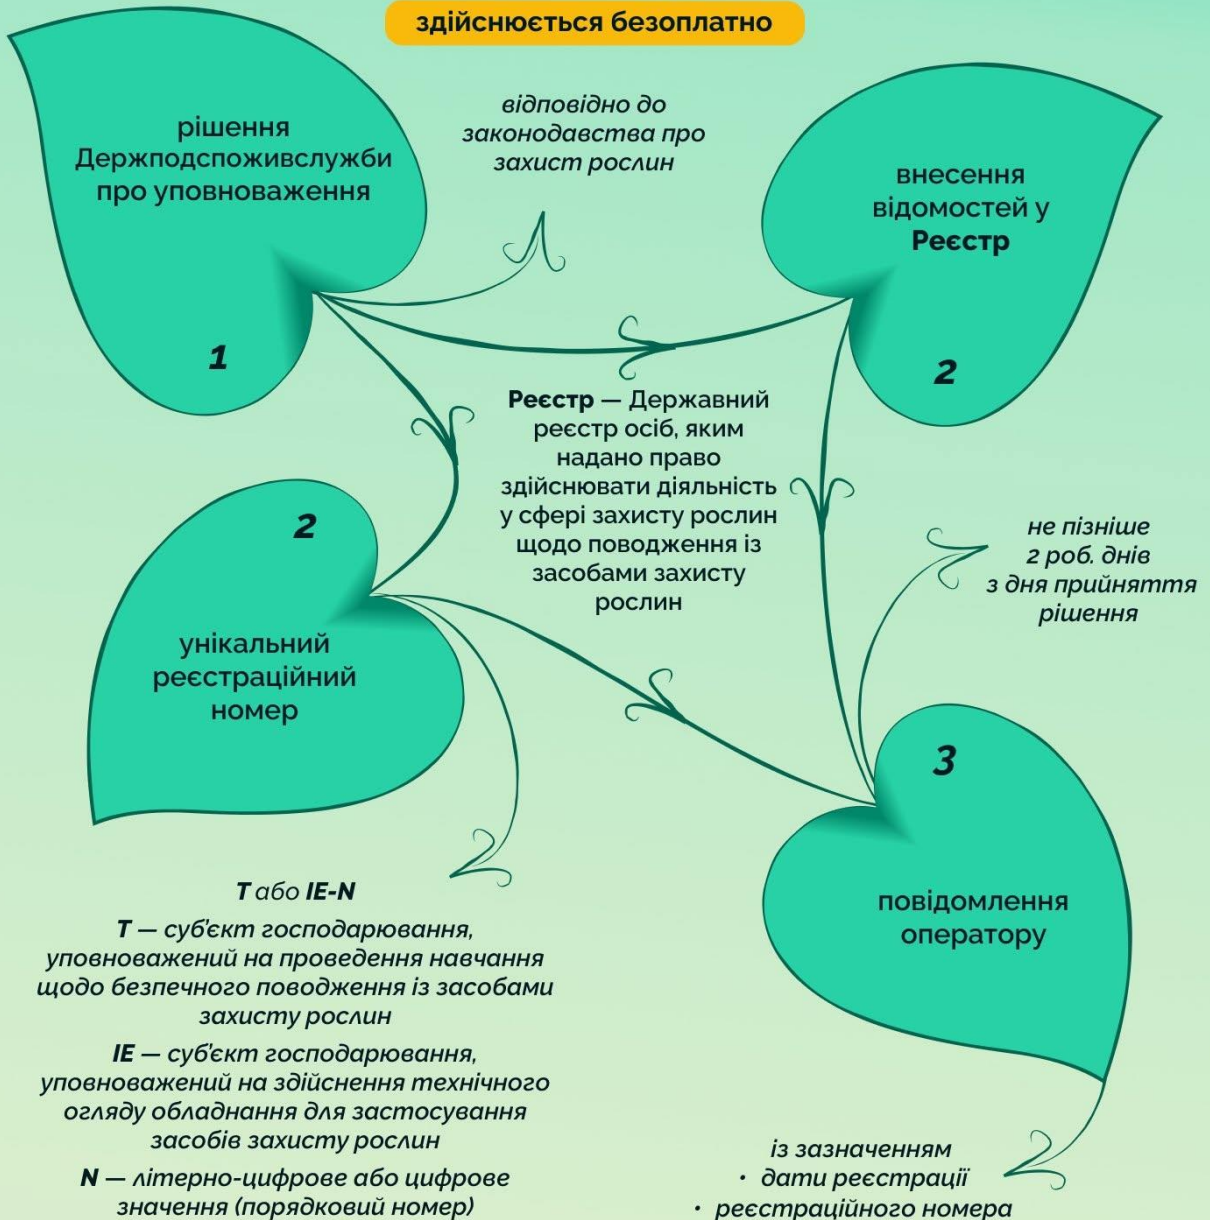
здійснюється безоплатно

рішення Держпродспоживслужби про уповноваження

1

відповідно до законодавства про захист рослин

внесення відомостей у **Реєстр**

2

**Реєстр** — Державний реєстр осіб, яким надано право здійснювати діяльність у сфері захисту рослин щодо поводження із засобами захисту рослин

2

унікальний реєстраційний номер

не пізніше 2 роб. днів з дня прийняття рішення

3

повідомлення оператору

**T** або **IE-N**

**T** — суб'єкт господарювання, уповноважений на проведення навчання щодо безпечного поводження із засобами захисту рослин

**IE** — суб'єкт господарювання, уповноважений на здійснення технічного огляду обладнання для застосування засобів захисту рослин

**N** — літерно-цифрове або цифрове значення (порядковий номер)

із зазначенням
• дати реєстрації
• реєстраційного номера